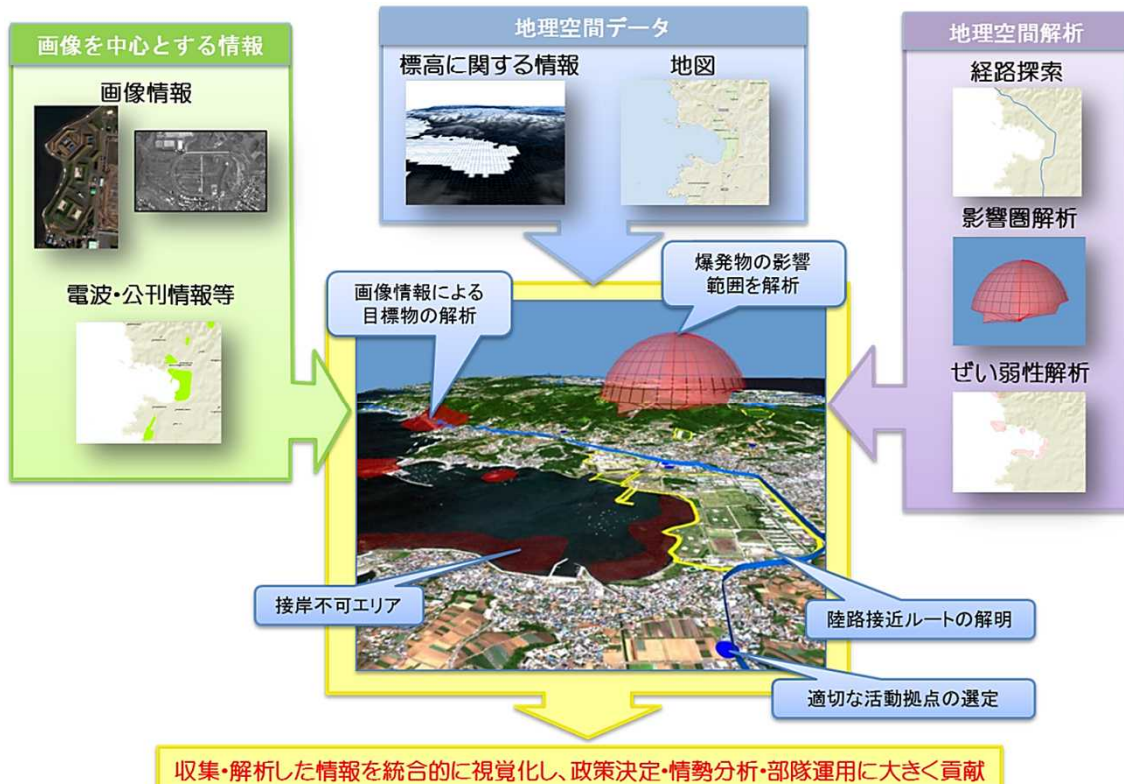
画像を中心とする情報

画像情報

電波・公刊情報等

地理空間データ

標高に関する情報

地図

地理空間解析

経路探索

影響圏解析

ぜい弱性解析

画像情報による目標物の解析

爆発物の影響範囲を解析

接岸不可エリア

陸路接近ルートの解明

適切な活動拠点の選定

収集・解析した情報を統合的に視覚化し、政策決定・情勢分析・部隊運用に大きく貢献